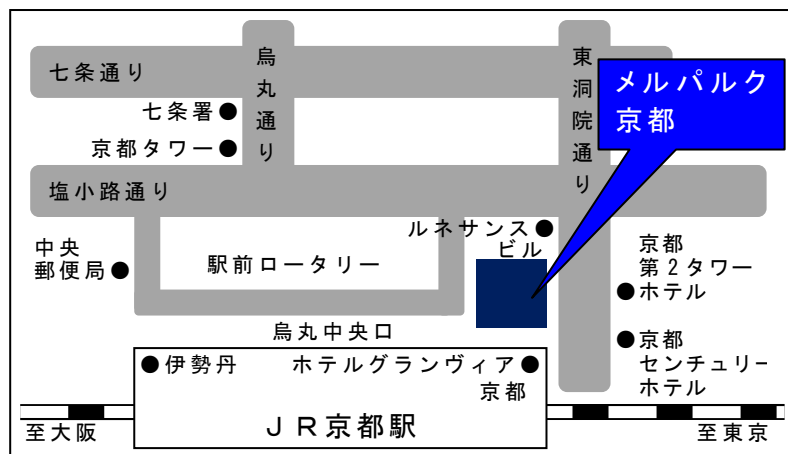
七条通り

烏丸通り

東洞院通り

メルパルク京都

七条署

京都タワー

塩小路通り

ルネサンスビル

中央郵便局

駅前ロータリー

京都第２タワーホテル

京都センチュリーホテル

烏丸中央口

伊勢丹

ホテルグランヴィア京都

ＪＲ京都駅

至大阪

至東京